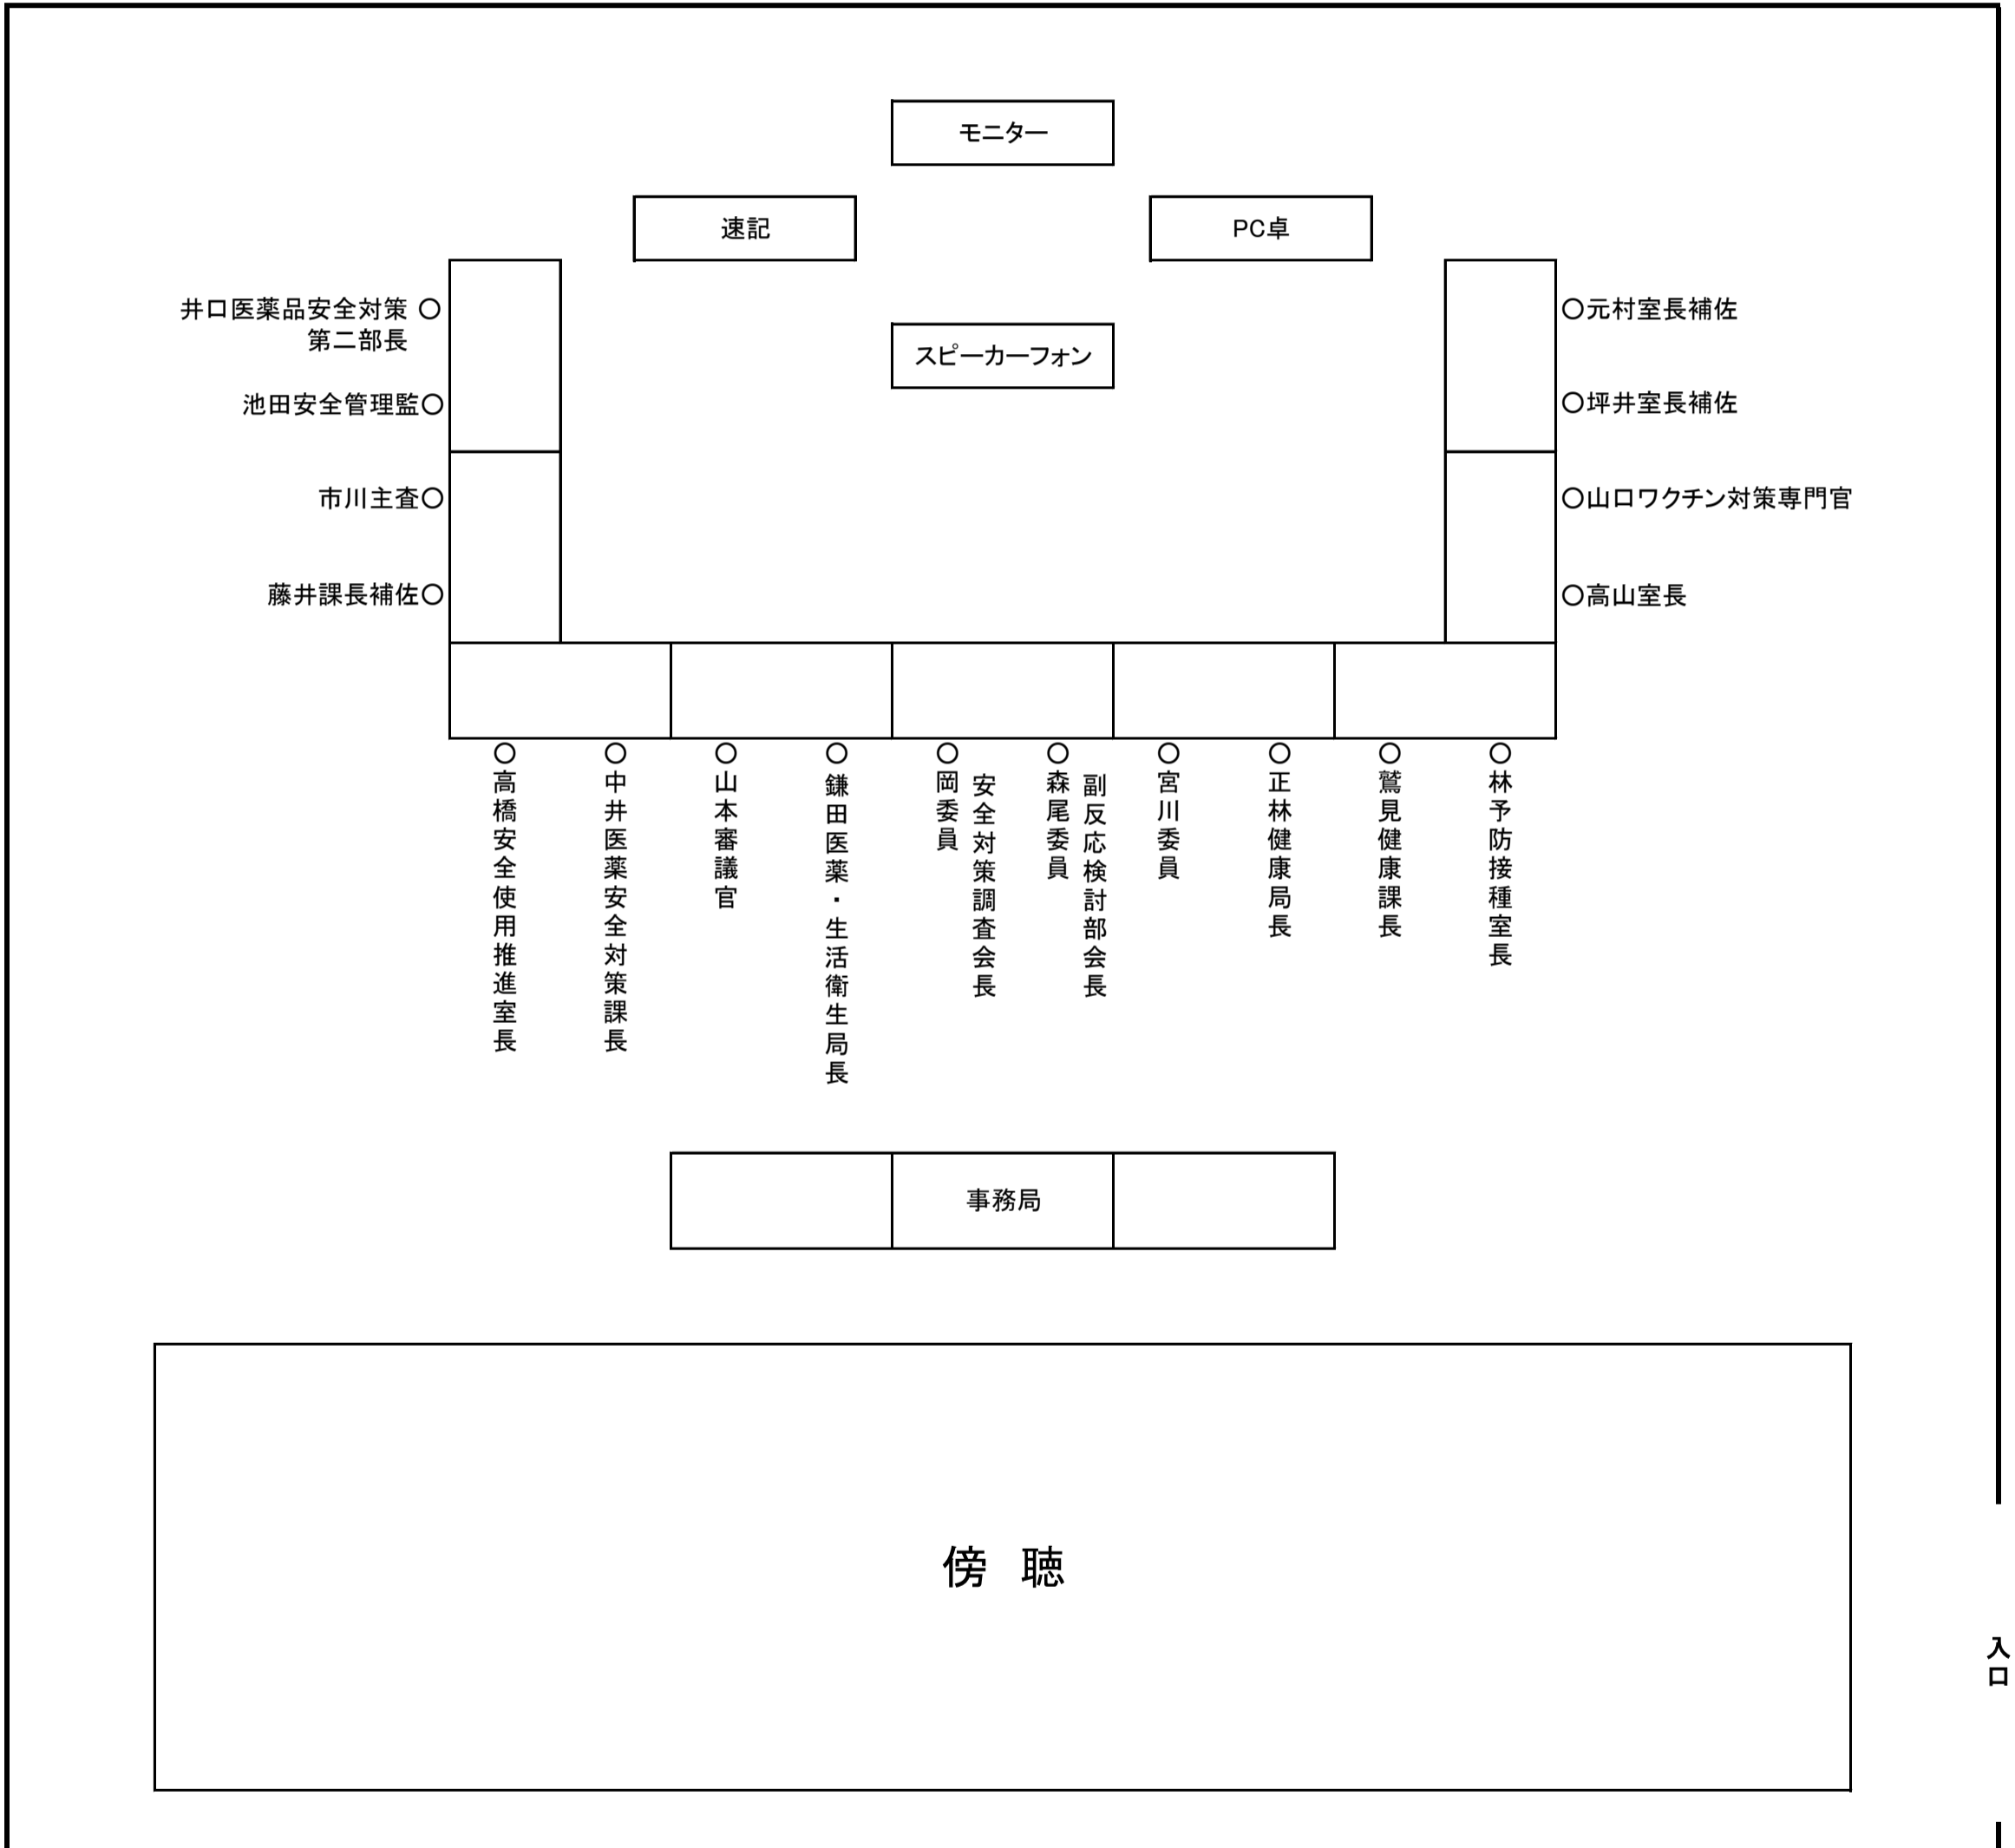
モニター

速記

PC卓

スピーカーフォン

井口医薬品安全対策第二部長 ○

池田安全管理監○

市川主査○

藤井課長補佐○

○元村室長補佐

○坪井室長補佐

○山口ワクチン対策専門官

○高山室長

○高橋安全使用推進室長

○中井医薬安全対策課長

○山本審議官

○鎌田医薬・生活衛生局長

○岡委員 安全対策調査会長

○森尾委員 副反応検討部会長

○宮川委員

○正林健康局長

○鷲見健康課長

○林予防接種室長

事務局

傍　聴

入口